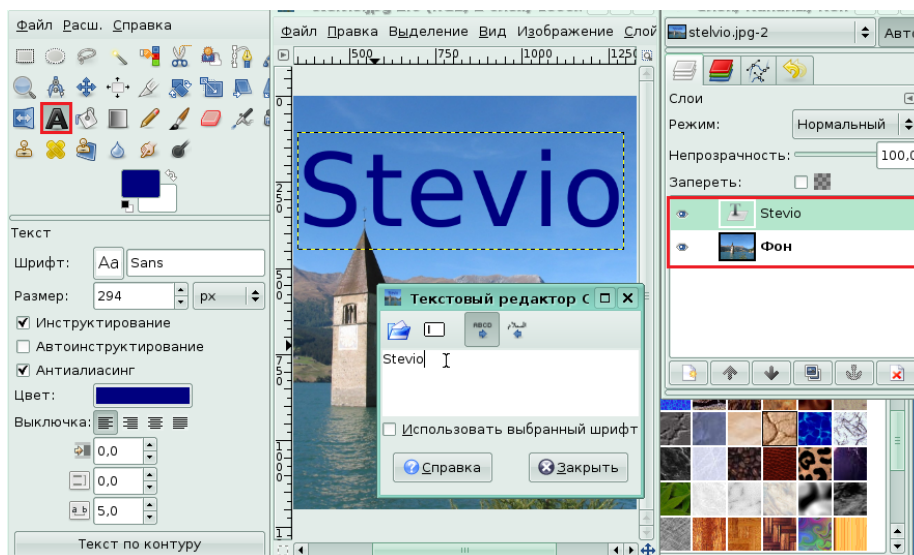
Файл Расш. Справка

Текст
Шрифт: Aa Sans
Размер: 294 px
Инструктирование
Автоинструктирование
Антиалиасинг
Цвет:
Выключка:
0,0
0,0
5,0
Текст по контуру

Файл Правка Выделение Вид Изображение Слой
500 750 1000 1250

Stevio

Текстовый редактор С
Stevio
Использовать выбранный шрифт
Справка
Закрыть

stevio.jpg-2
Авто
Слои
Режим: Нормальный
Непрозрачность: 100,0
Запереть:
Stevio
Фон